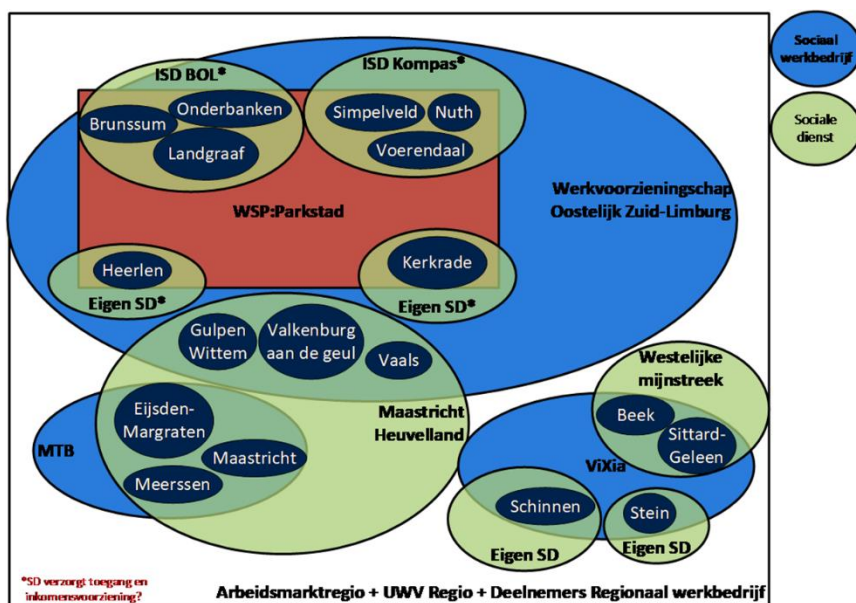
Sociaal werkbedrijf

Sociale dienst

ISD BOL*

Brunssum

Onderbanken

Landgraaf

ISD Kompas*

Simpelveld

Nuth

Voerendaal

WSP:Parkstad

Werkvoorzieningschap Oostelijk Zuid-Limburg

Heerlen

Eigen SD*

Kerkrade

Eigen SD*

Gulpen Wittem

Valkenburg aan de geul

Vaals

Maastricht Heuvelland

Eijsden-Margraten

Maastricht

Meerssen

MTB

Westelijke mijnstreek

Beek

Sittard-Geleen

ViXia

Schinnen

Eigen SD

Stein

Eigen SD

*SD verzorgt toegang en inkomensvoorziening?

Arbeidsmarktregio + UWV Regio + Deelnemers Regionaal werkbedrijf